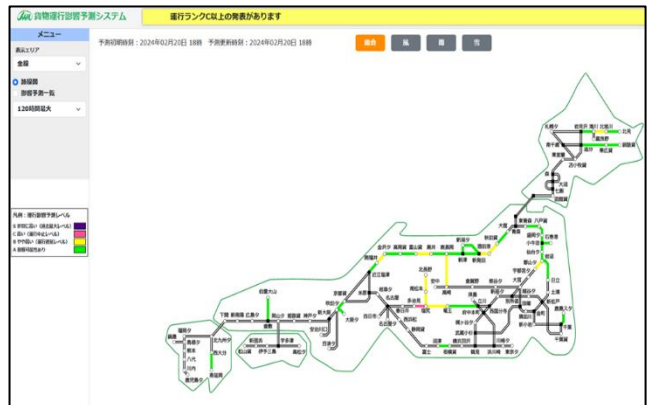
JR 貨物運行影響予測システム

運行ランクC以上の発表があります

メニュー

表示エリア

全線

路線図

影響予測一覧

120時間拡大

予測初期時刻：2024年02月20日 18時　予測更新時刻：2024年02月20日 18時

総合

風

雨

雪

凡例：運行影響予測レベル

D 非常に高い（運休拡大レベル）

C 高い（運行中止レベル）

B やや高い（運行規制レベル）

A 影響可能性なし

札幌タ

旭川

帯広

釧路

苫小牧

函館

青森

盛岡

秋田

仙台

新潟

金沢

富山

長野

宇都宮

高崎

大宮

東京

横浜

静岡

名古屋

岐阜

京都

大阪

神戸

岡山

広島

下関

北九州

福岡

熊本

鹿児島

松山

高知

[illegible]